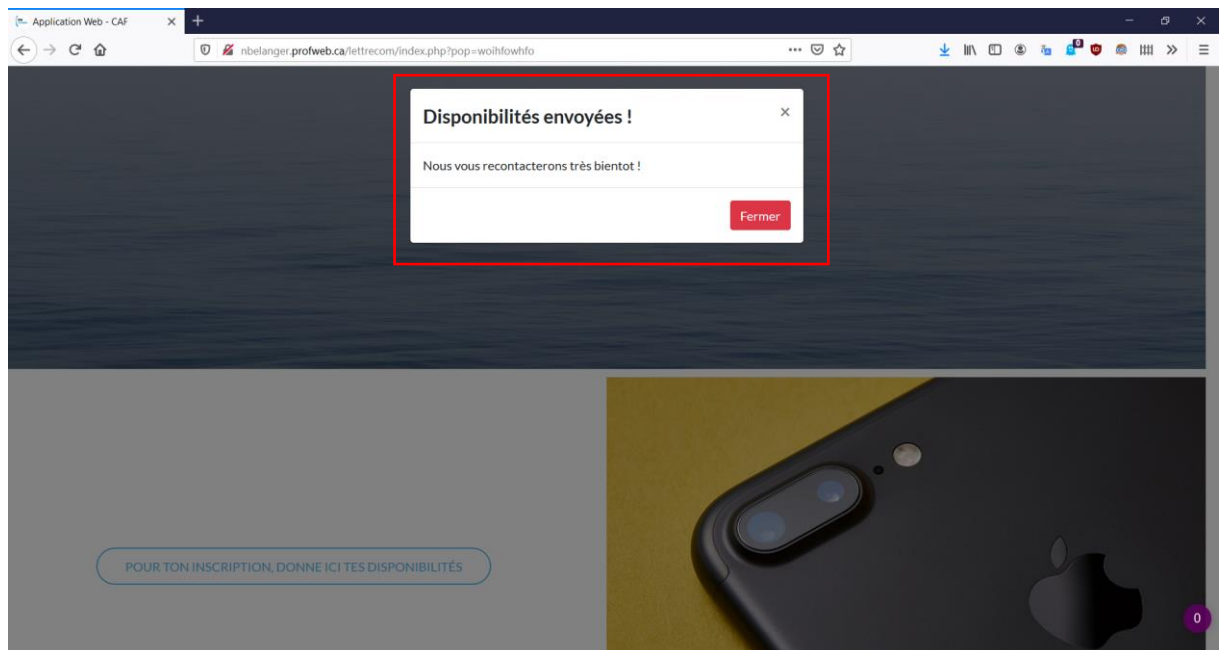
Application Web - CAF

nbelanger.profweb.ca/lettrecom/index.php?pop=woihfowhfo

Disponibilités envoyées !

×

Nous vous recontacterons très bientot !

Fermer

POUR TON INSCRIPTION, DONNE ICI TES DISPONIBILITÉS

0